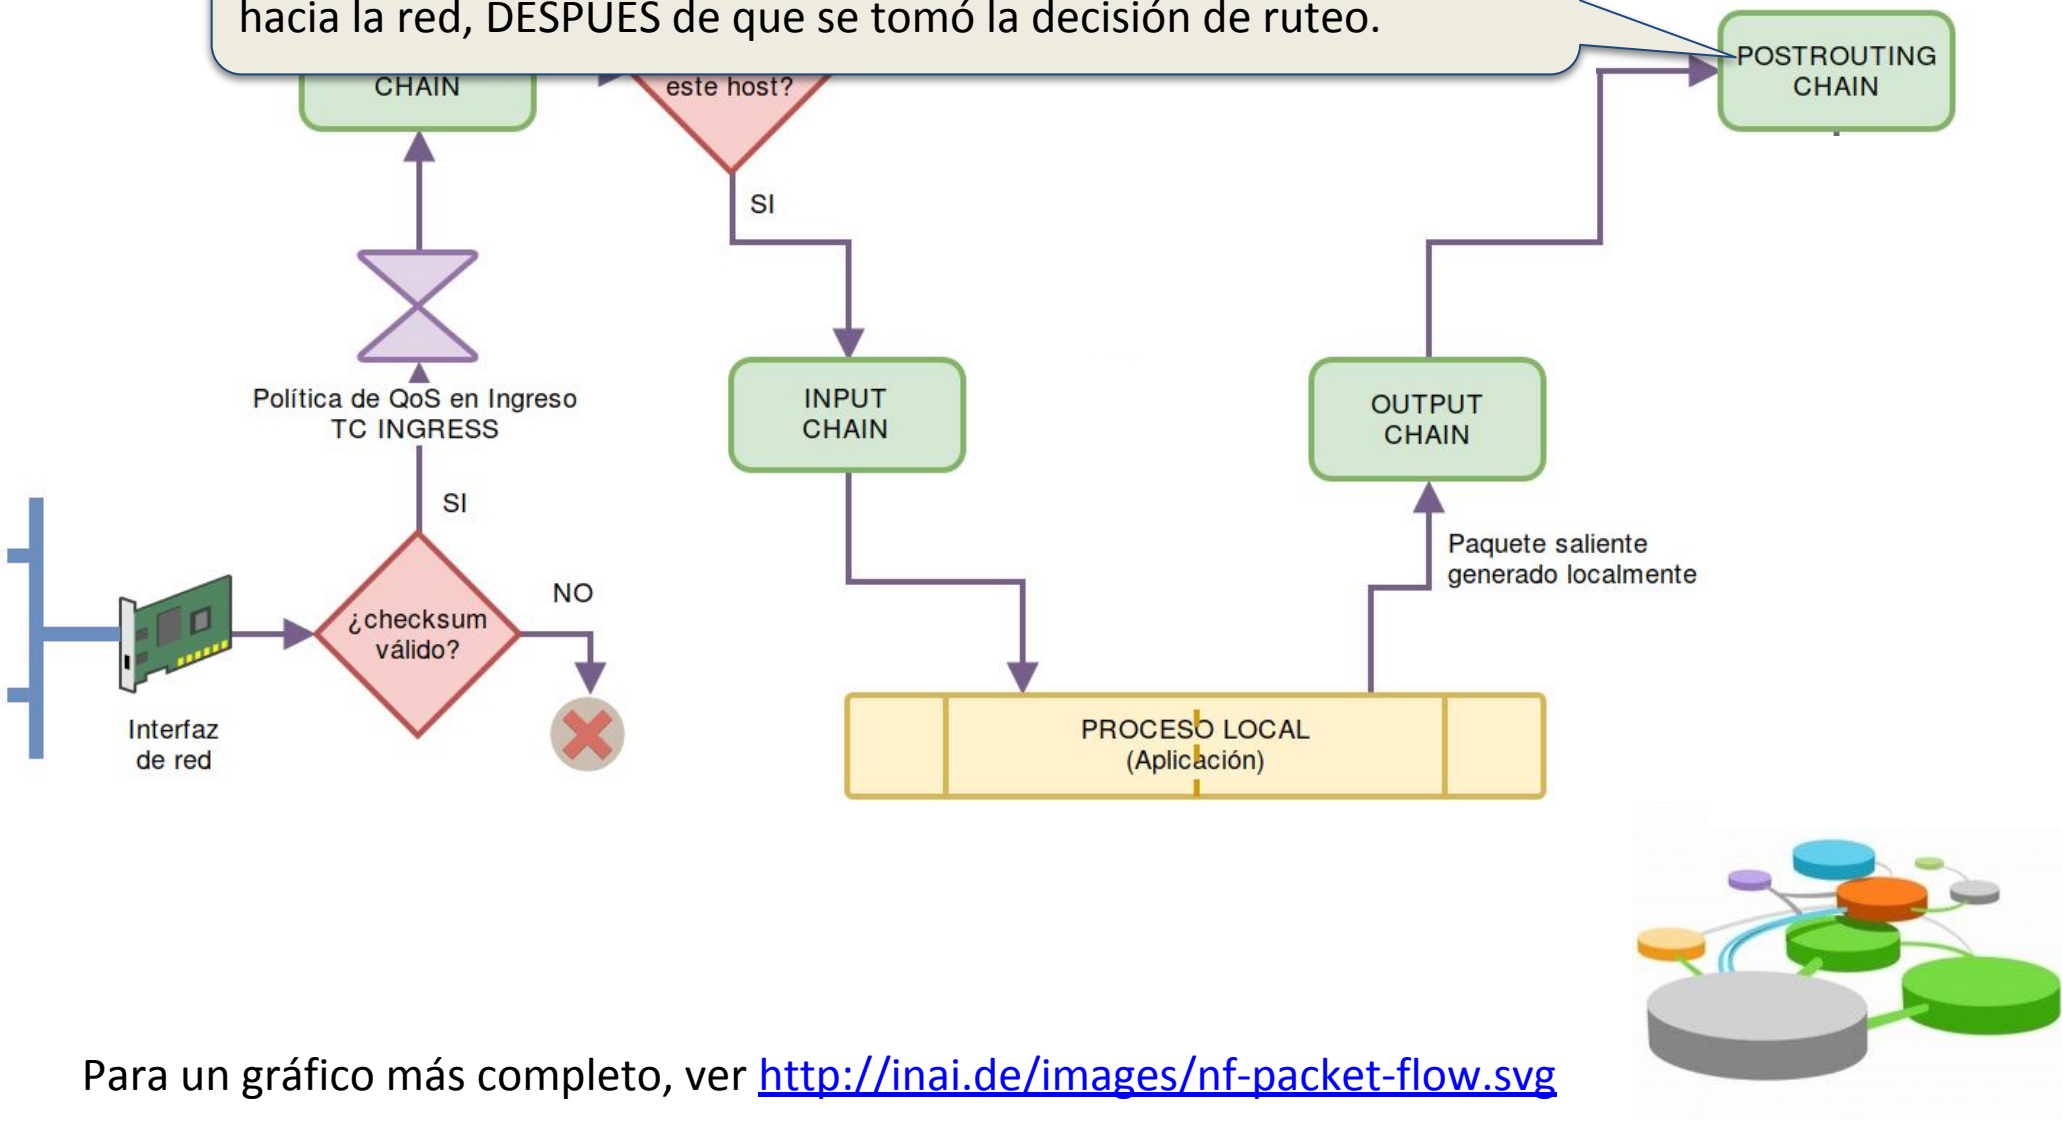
hacia la red, DESPUÉS de que se tomó la decisión de ruteo.

CHAIN

este host?

POSTROUTING CHAIN

SI

Política de QoS en Ingreso
TC INGRESS

INPUT CHAIN

OUTPUT CHAIN

SI

Paquete saliente generado localmente

NO

¿checksum válido?

Interfaz de red

PROCESO LOCAL
(Aplicación)

Para un gráfico más completo, ver http://inai.de/images/nf-packet-flow.svg